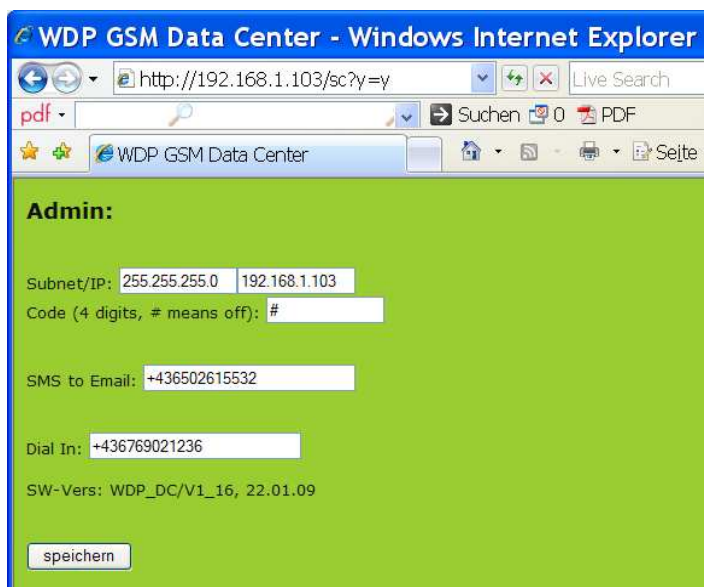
WDP GSM Data Center - Windows Internet Explorer

http://192.168.1.103/sc?y=y

Live Search

pdf

Suchen 0 PDF

WDP GSM Data Center

Seite

Admin:

Subnet/IP: 255.255.255.0 192.168.1.103

Code (4 digits, # means off): #

SMS to Email: +436502615532

Dial In: +436769021236

SW-Vers: WDP_DC/V1_16, 22.01.09

speichern